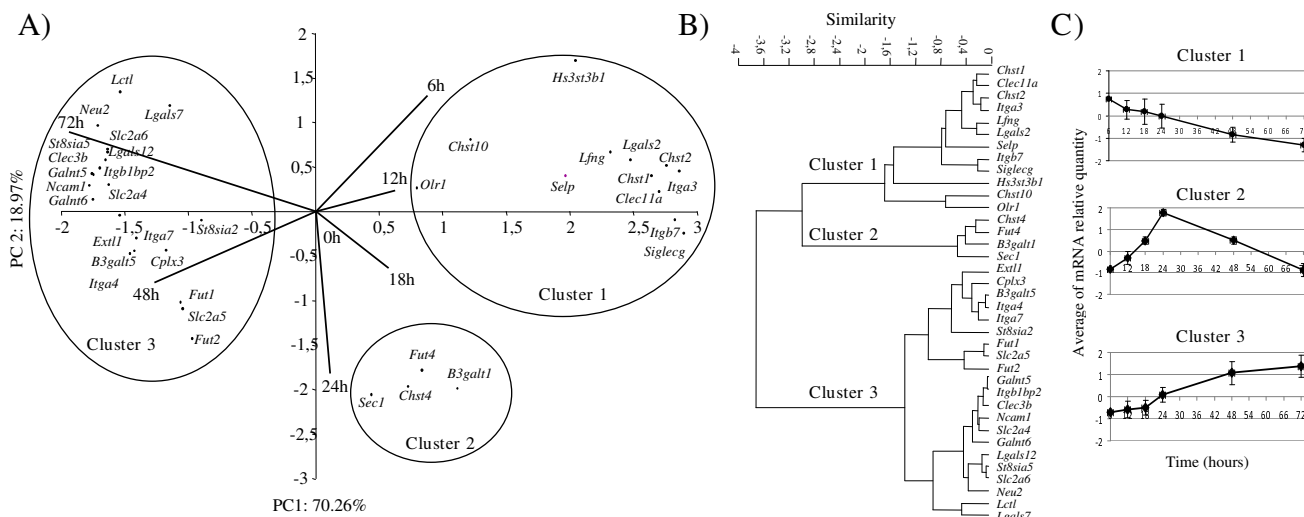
A)

2
1,5
1
0,5
-0,5
-1
-1,5
-2
-2,5
-3
-2
-1,5
-0,5
0,5
1
1,5
2
2,5
3

PC 2: 18.97%

PC1: 70.26%

6h
12h
0h
18h
24h
48h
72h

Lctl
Neu2
Lgals7
Slc2a6
St8sia5
Lgals12
Clec3b
Itgb1bp2
Galnt5
Ncam1
Slc2a4
Galnt6
St8sia2
Extl1
Itga7
B3galt5
Cplx3
Itga4
Fut1
Slc2a5
Fut2
Cluster 3

Hs3st3b1
Chst10
Olr1
Lfng
Lgals2
Chst2
Selp
Chst1
Itga3
Clec11a
Itgb7
Siglecg
Cluster 1

Fut4
B3galt1
Sec1
Chst4
Cluster 2

B)

Similarity
-4
-3,6
-3,2
-2,8
-2,4
-2
-1,6
-1,2
-0,8
-0,4
0

Cluster 1
Cluster 2
Cluster 3

Chst1
Clec11a
Chst2
Itga3
Lfng
Lgals2
Selp
Itgb7
Siglecg
Hs3st3b1
Chst10
Olr1
Chst4
Fut4
B3galt1
Sec1
Extl1
Cplx3
B3galt5
Itga4
Itga7
St8sia2
Fut1
Slc2a5
Fut2
Galnt5
Itgb1bp2
Clec3b
Ncam1
Slc2a4
Galnt6
Lgals12
St8sia5
Slc2a6
Neu2
Lctl
Lgals7

C)

Cluster 1
2
1
0
-1
-2
6 12 18 24 30 36 42 48 54 60 66 7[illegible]

Cluster 2
2
1
0
-1
-2
6 12 18 24 30 36 42 48 54 60 66

Cluster 3
2
1
0
-1
-2
6 12 18 24 30 36 42 48 54 60 66 72

Average of mRNA relative quantity

Time (hours)